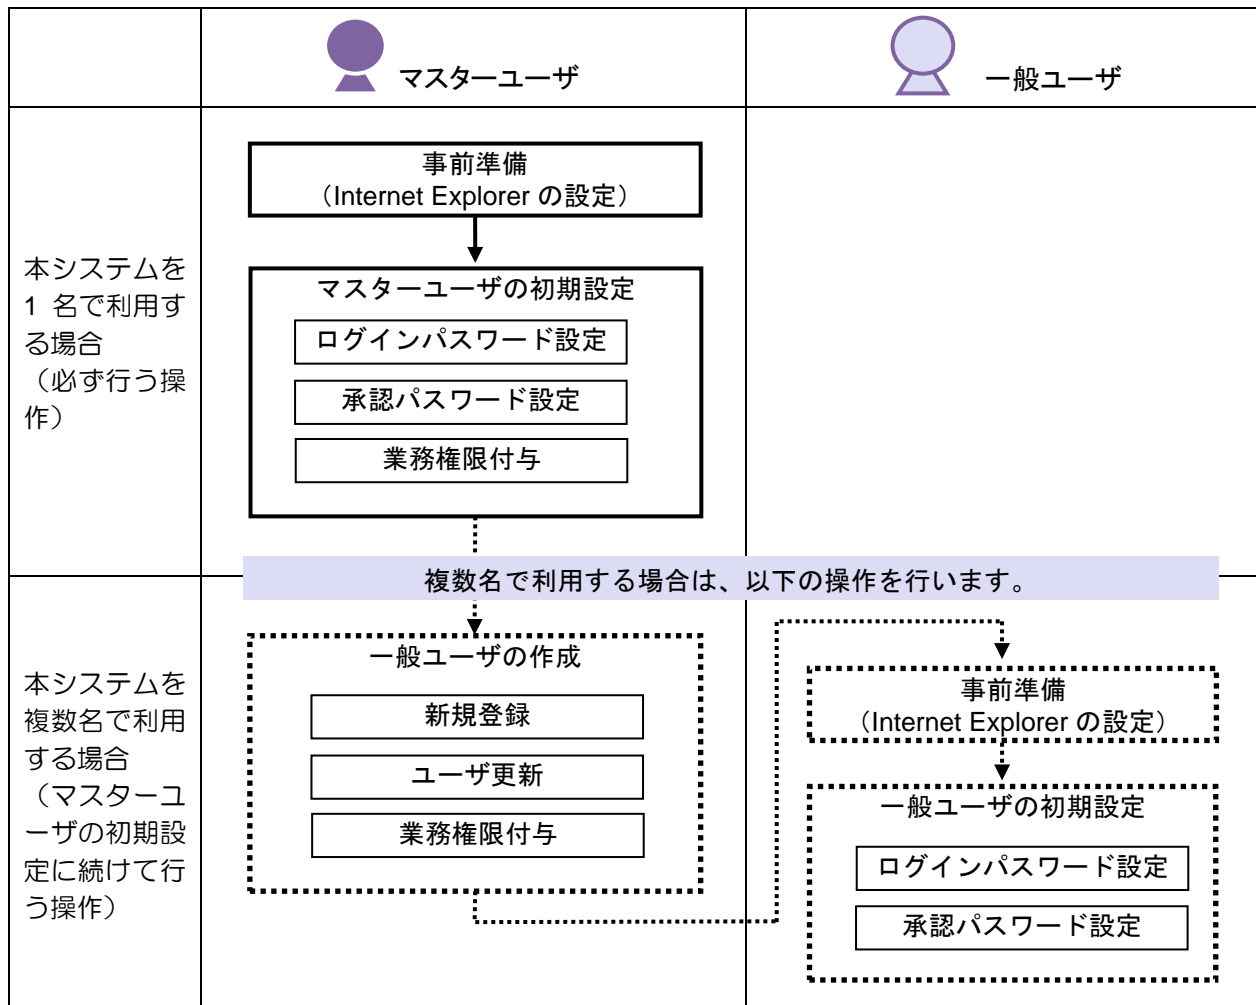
| | マスターユーザ | 一般ユーザ |
|---|---|---|
| 本システムを1 名で利用する場合（必ず行う操作） | 事前準備（Internet Explorer の設定）<br>マスターユーザの初期設定<br>ログインパスワード設定<br>承認パスワード設定<br>業務権限付与 | |
| 本システムを複数名で利用する場合（マスターユーザの初期設定に続けて行う操作） | 一般ユーザの作成<br>新規登録<br>ユーザ更新<br>業務権限付与 | 事前準備（Internet Explorer の設定）<br>一般ユーザの初期設定<br>ログインパスワード設定<br>承認パスワード設定 |

複数名で利用する場合は、以下の操作を行います。